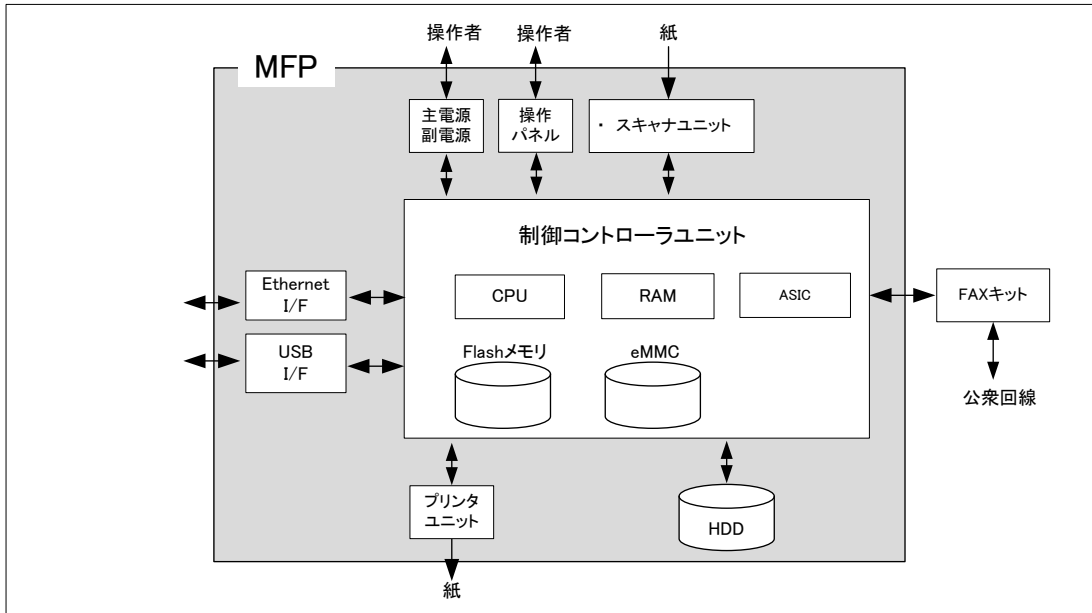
操作者

操作者

紙

MFP

主電源
副電源

操作
パネル

・ スキャナユニット

制御コントローラユニット

Ethernet
I/F

CPU

RAM

ASIC

FAXキット

USB
I/F

Flashメモリ

eMMC

公衆回線

プリンタ
ユニット

HDD

紙